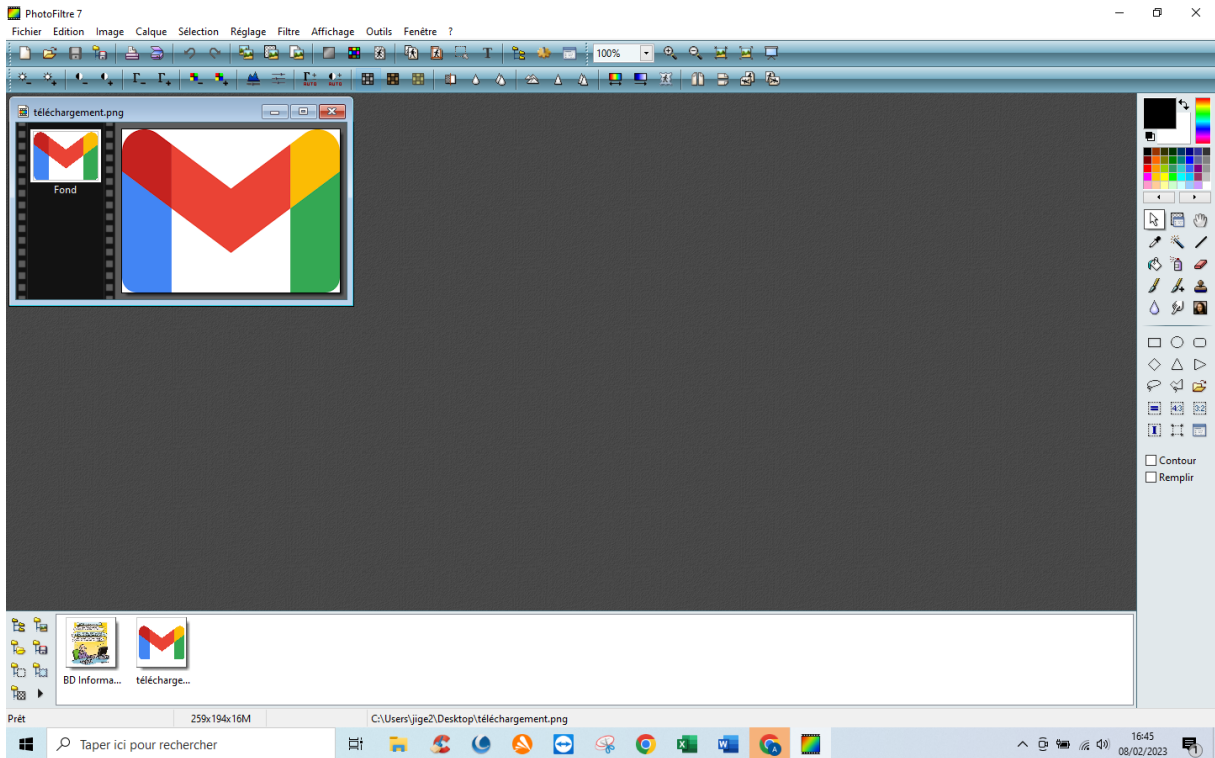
PhotoFiltre 7

Fichier Edition Image Calque Sélection Réglage Filtre Affichage Outils Fenêtre ?

100%

téléchargement.png

Fond

Contour
Remplir

BD Informa...
télécharge...

Prêt
259x194x16M
C:\Users\jige2\Desktop\téléchargement.png

Taper ici pour rechercher

16:45
08/02/2023